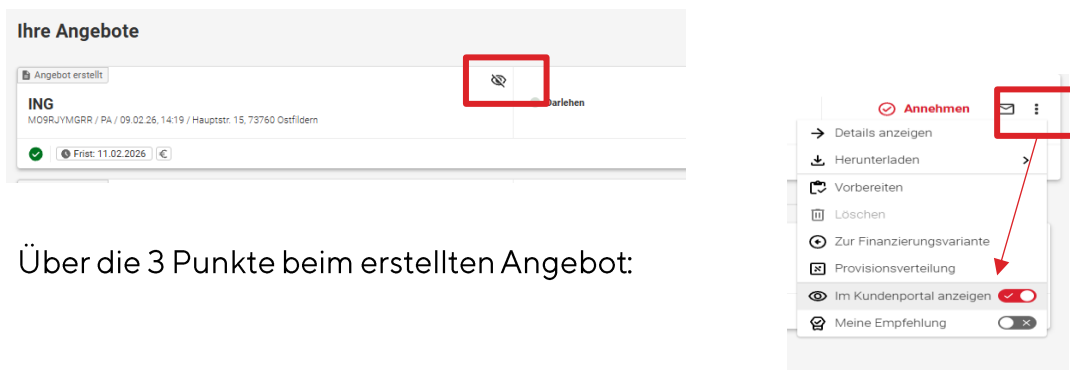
Ihre Angebote

Angebot erstellt

ING

MO9RJYMGRR / PA / 09.02.26, 14:19 / Hauptstr. 15, 73760 Ostfildern

Darlehen

Frist: 11.02.2026

Über die 3 Punkte beim erstellten Angebot:

Annehmen

Details anzeigen

Herunterladen

Vorbereiten

Löschen

Zur Finanzierungsvariante

Provisionsverteilung

Im Kundenportal anzeigen

Meine Empfehlung